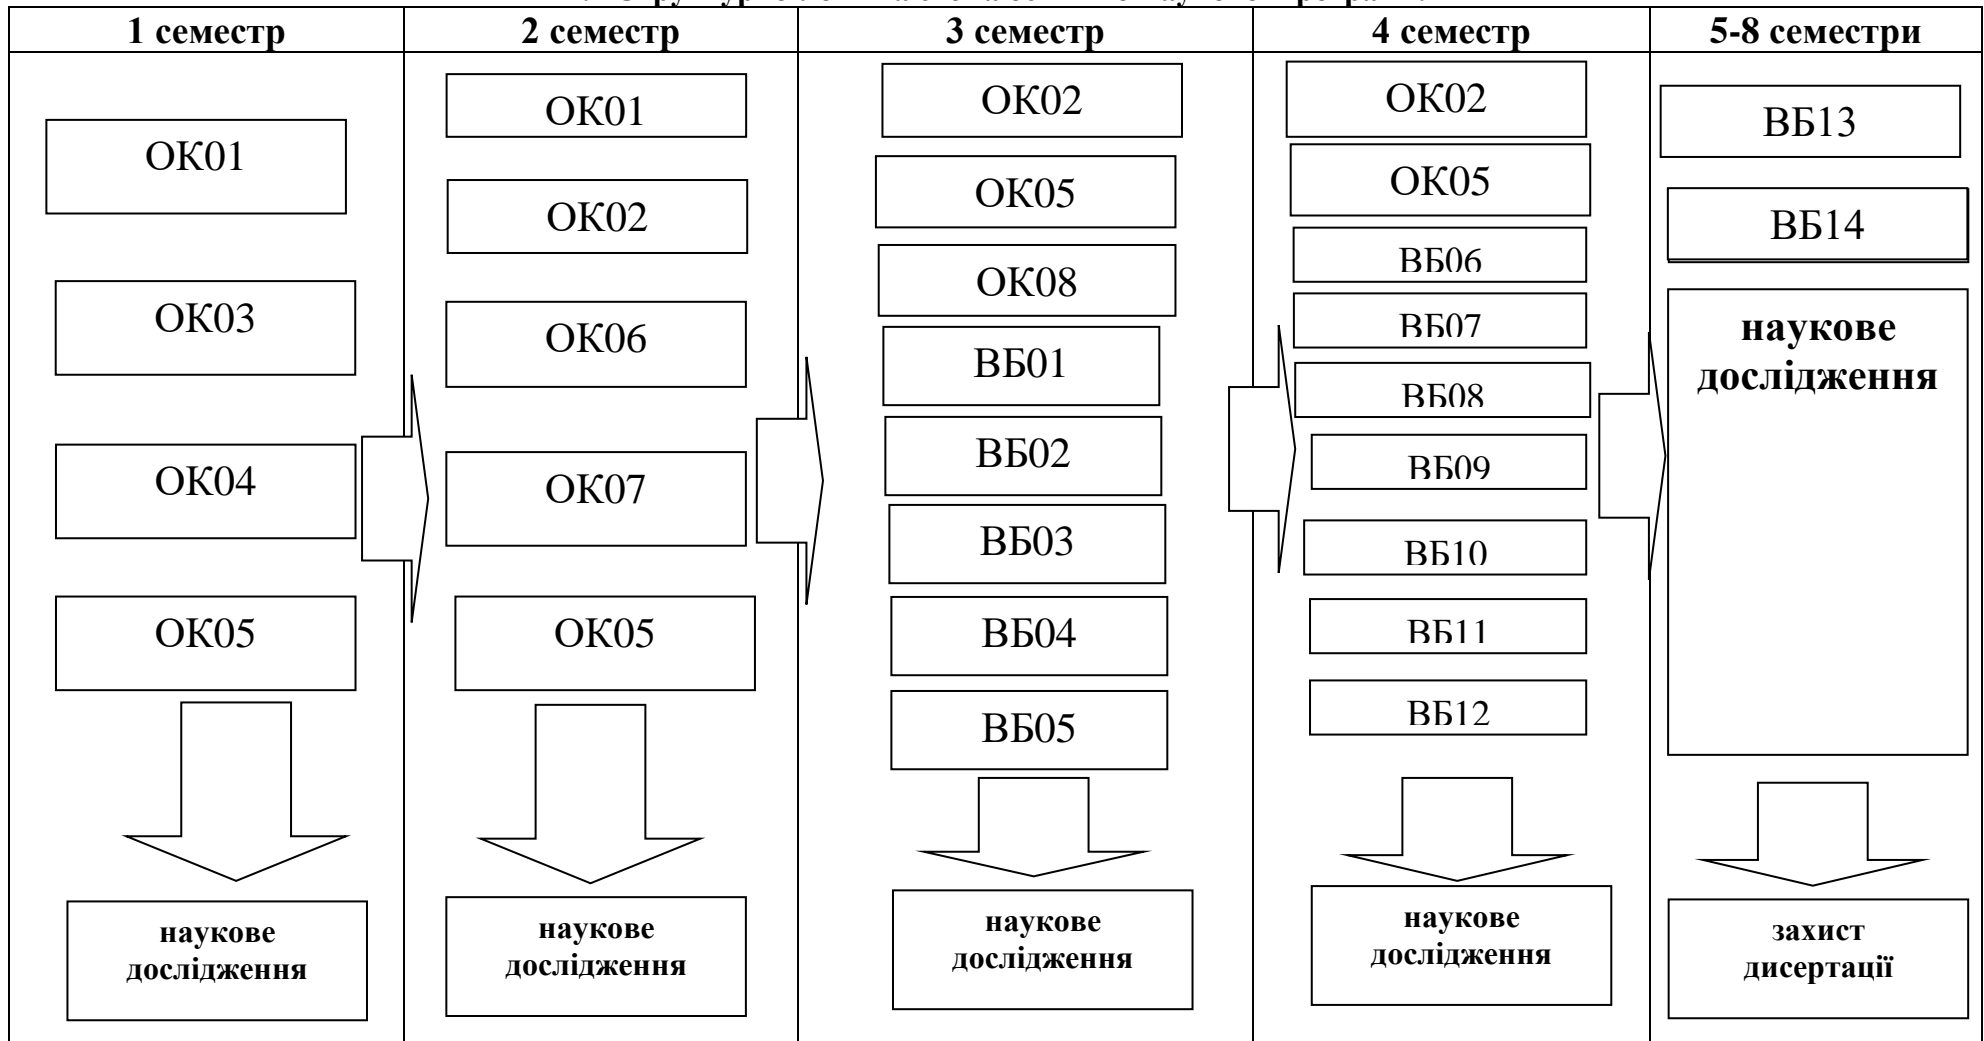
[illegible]

| 1 семестр | 2 семестр | 3 семестр | 4 семестр | 5-8 семестри |
|---|---|---|---|---|
| ОК01 | ОК01 | ОК02 | ОК02 | ВБ13 |
| ОК03 | ОК02 | ОК05 | ОК05 | ВБ14 |
| ОК04 | ОК06 | ОК08 | ВБ06 | наукове дослідження |
| ОК05 | ОК07 | ВБ01 | ВБ07 | |
| | ОК05 | ВБ02 | ВБ08 | |
| | | ВБ03 | ВБ09 | |
| | | ВБ04 | ВБ10 | |
| | | ВБ05 | ВБ11 | |
| | | | ВБ12 | |
| наукове дослідження | наукове дослідження | наукове дослідження | наукове дослідження | захист дисертації |